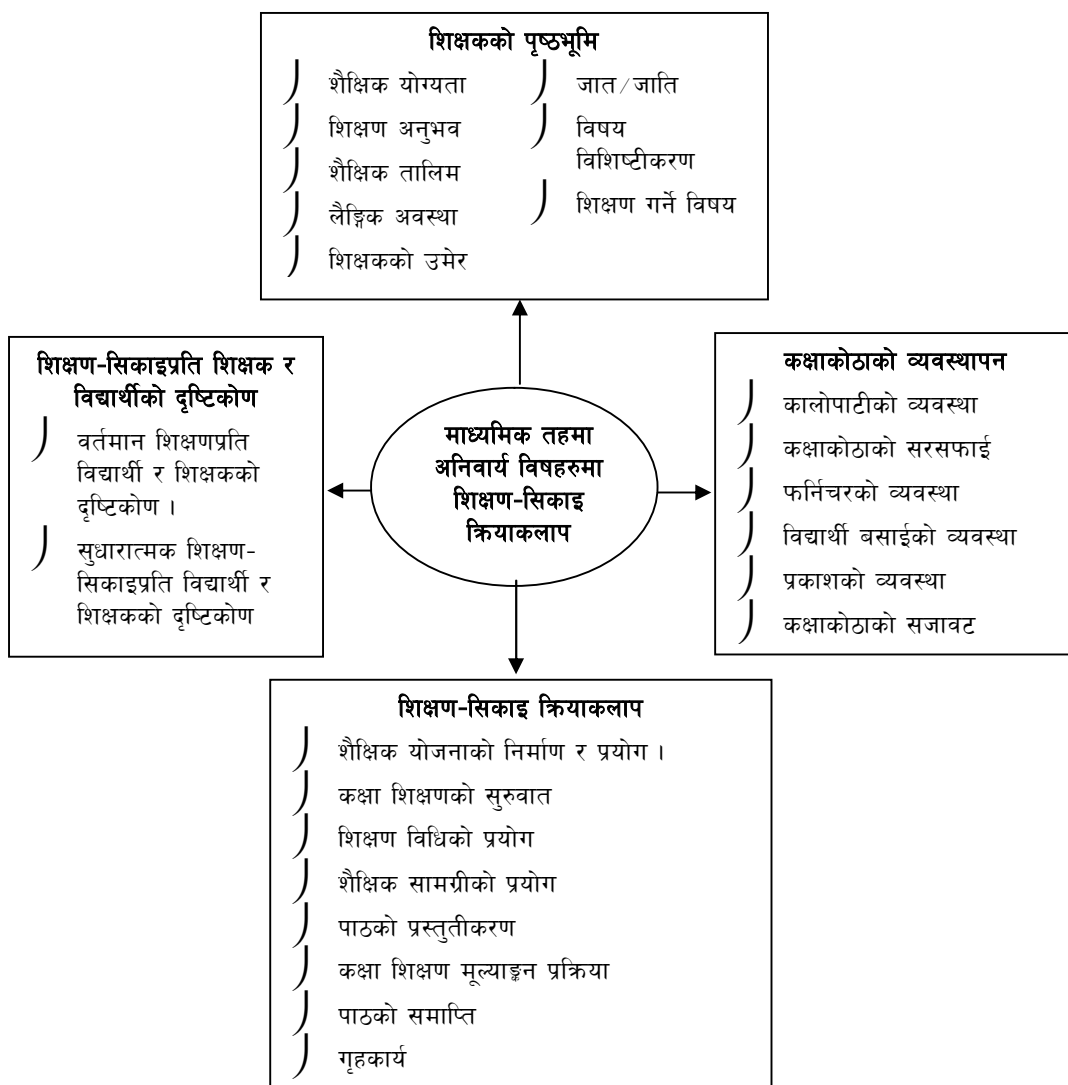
शिक्षकको पृष्ठभूमि

शैक्षिक योग्यता
शिक्षण अनुभव
शैक्षिक तालिम
लैङ्गिक अवस्था
शिक्षकको उमेर
जात/जाति
विषय विशिष्टीकरण
शिक्षण गर्ने विषय

शिक्षण-सिकाइप्रति शिक्षक र विद्यार्थीको दृष्टिकोण

वर्तमान शिक्षणप्रति विद्यार्थी र शिक्षकको दृष्टिकोण ।
सुधारात्मक शिक्षण-सिकाइप्रति विद्यार्थी र शिक्षकको दृष्टिकोण

माध्यमिक तहमा अनिवार्य विषहरुमा शिक्षण-सिकाइ क्रियाकलाप

कक्षाकोठाको व्यवस्थापन

कालोपाटीको व्यवस्था
कक्षाकोठाको सरसफाई
फर्निचरको व्यवस्था
विद्यार्थी बसाईको व्यवस्था
प्रकाशको व्यवस्था
कक्षाकोठाको सजावट

शिक्षण-सिकाइ क्रियाकलाप

शैक्षिक योजनाको निर्माण र प्रयोग ।
कक्षा शिक्षणको सुरुवात
शिक्षण विधिको प्रयोग
शैक्षिक सामग्रीको प्रयोग
पाठको प्रस्तुतीकरण
कक्षा शिक्षण मूल्याङ्कन प्रक्रिया
पाठको समाप्ति
गृहकार्य